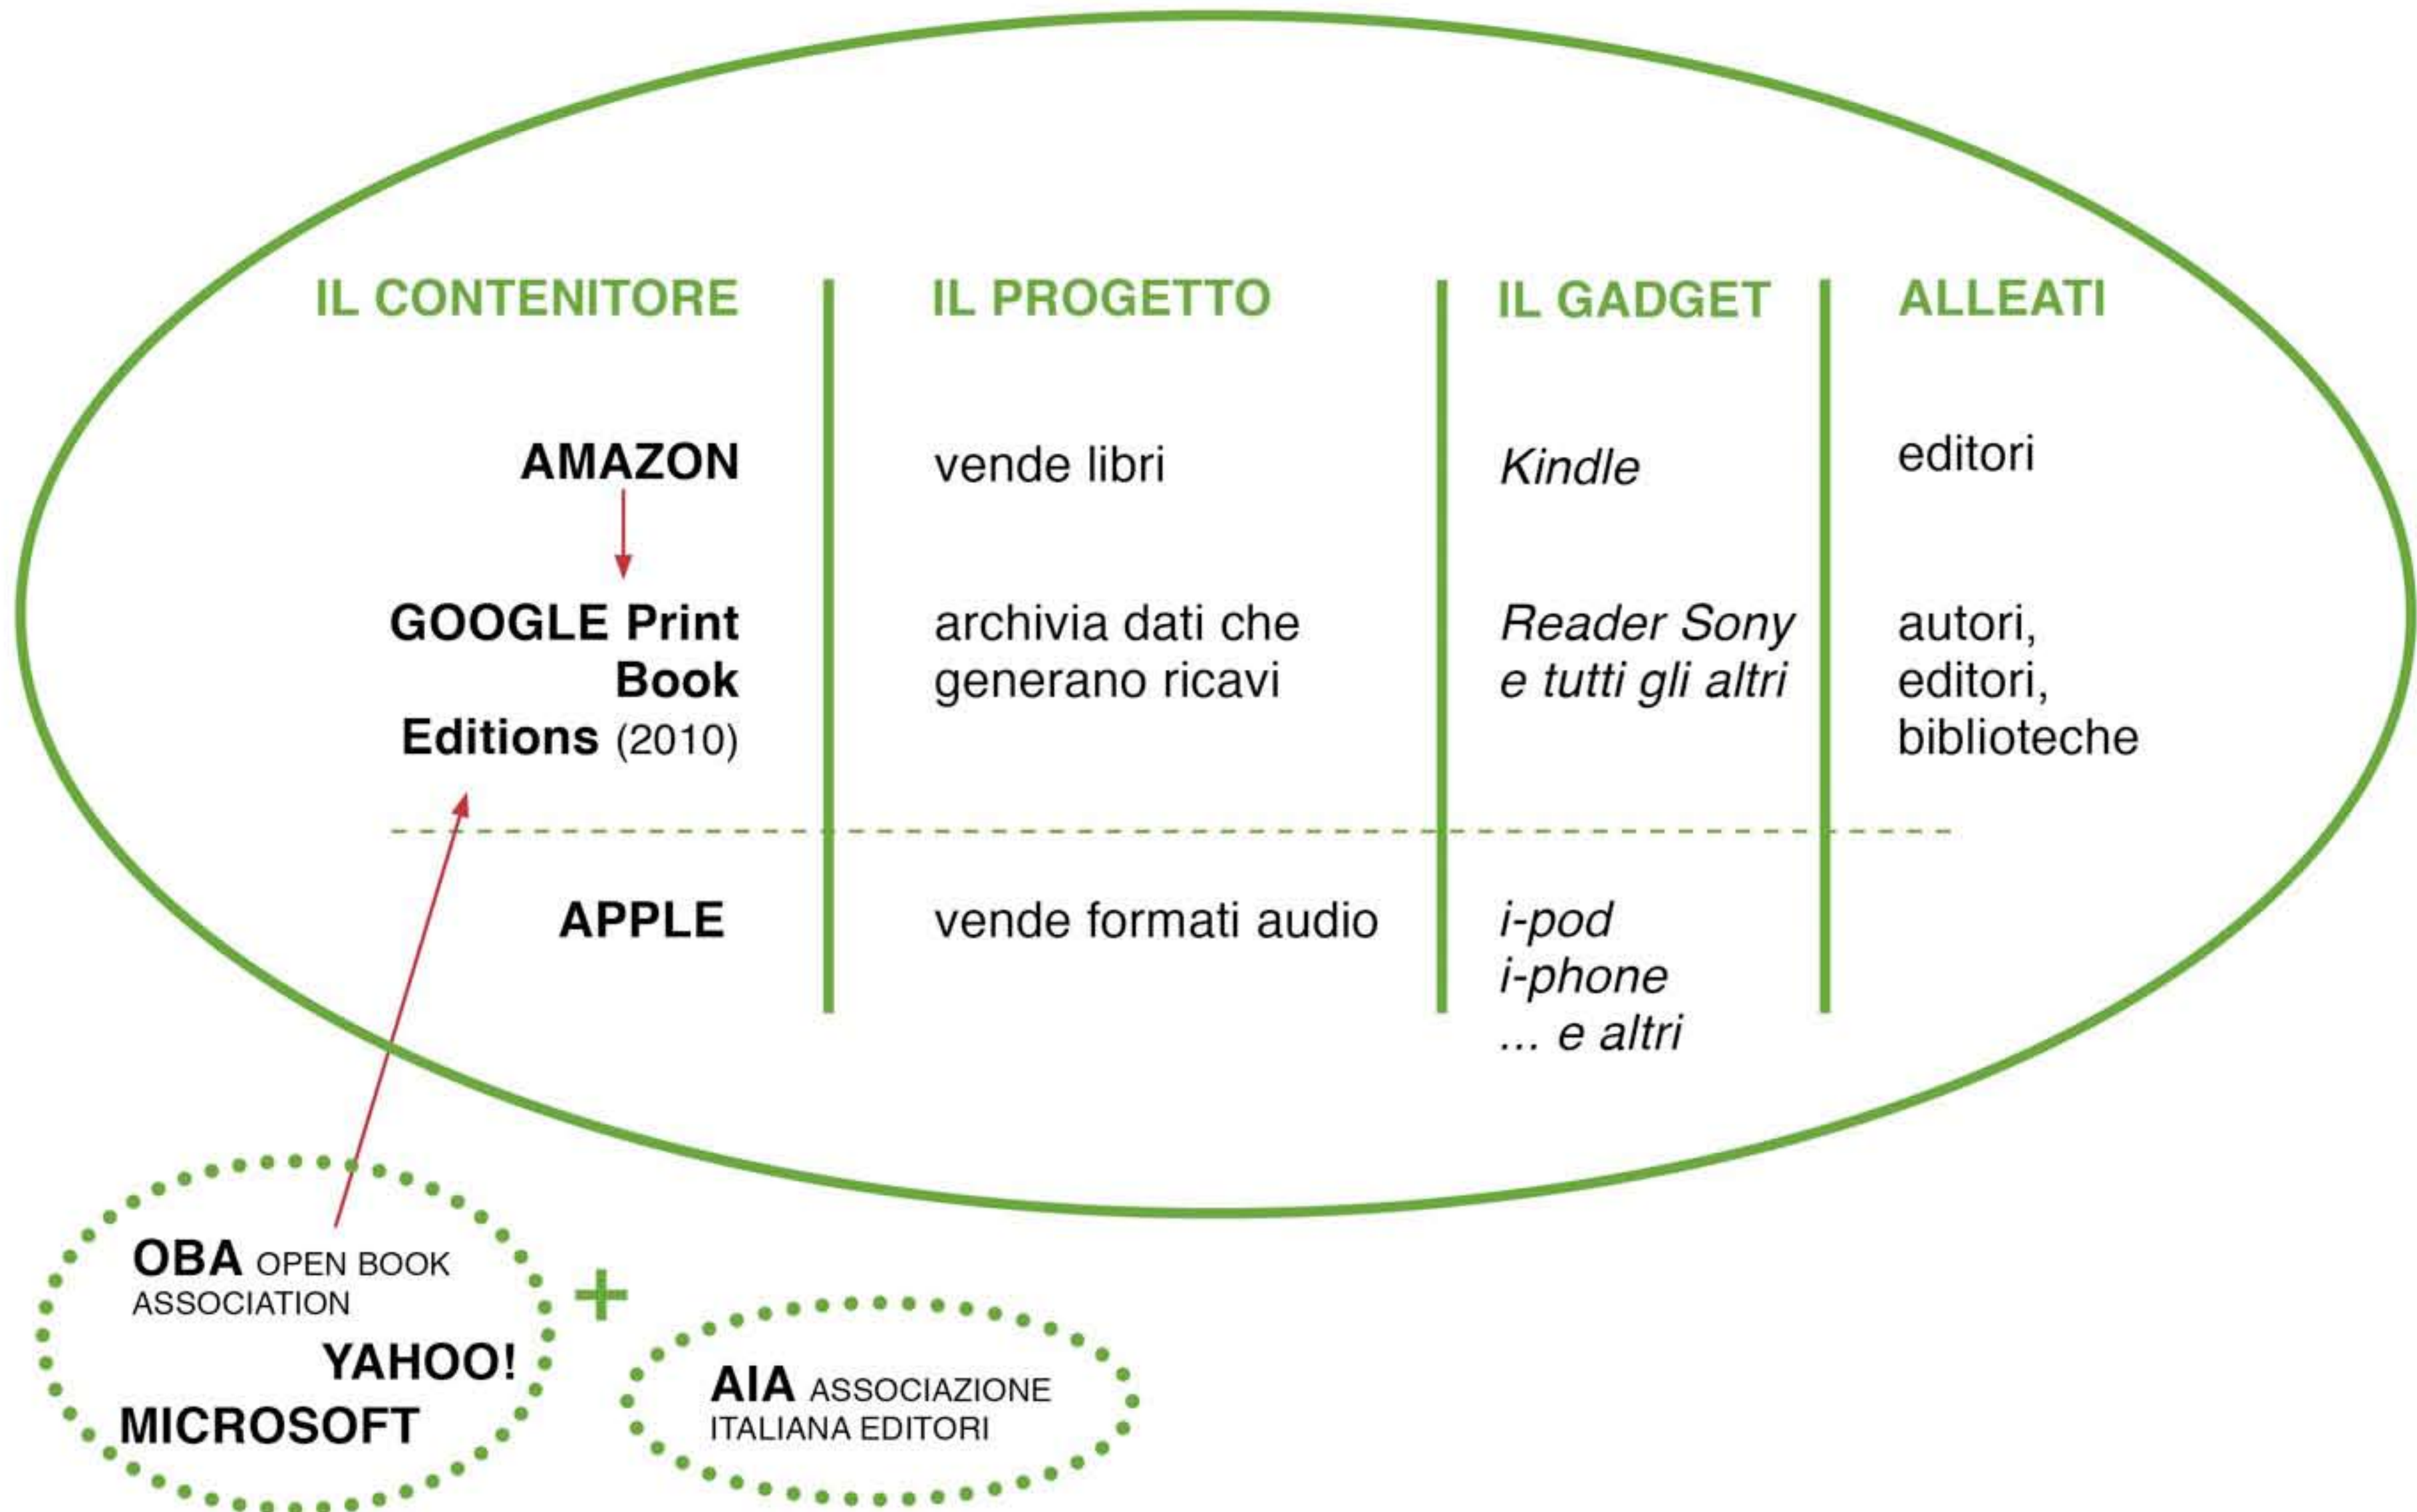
| IL CONTENITORE | IL PROGETTO | IL GADGET | ALLEATI |
|---|---|---|---|
| AMAZON | vende libri | *Kindle* | editori |
| GOOGLE Print Book Editions (2010) | archivia dati che generano ricavi | *Reader Sony e tutti gli altri* | autori, editori, biblioteche |
| APPLE | vende formati audio | *i-pod i-phone ... e altri* | |

OBA OPEN BOOK ASSOCIATION
YAHOO!
MICROSOFT

+

AIA ASSOCIAZIONE ITALIANA EDITORI